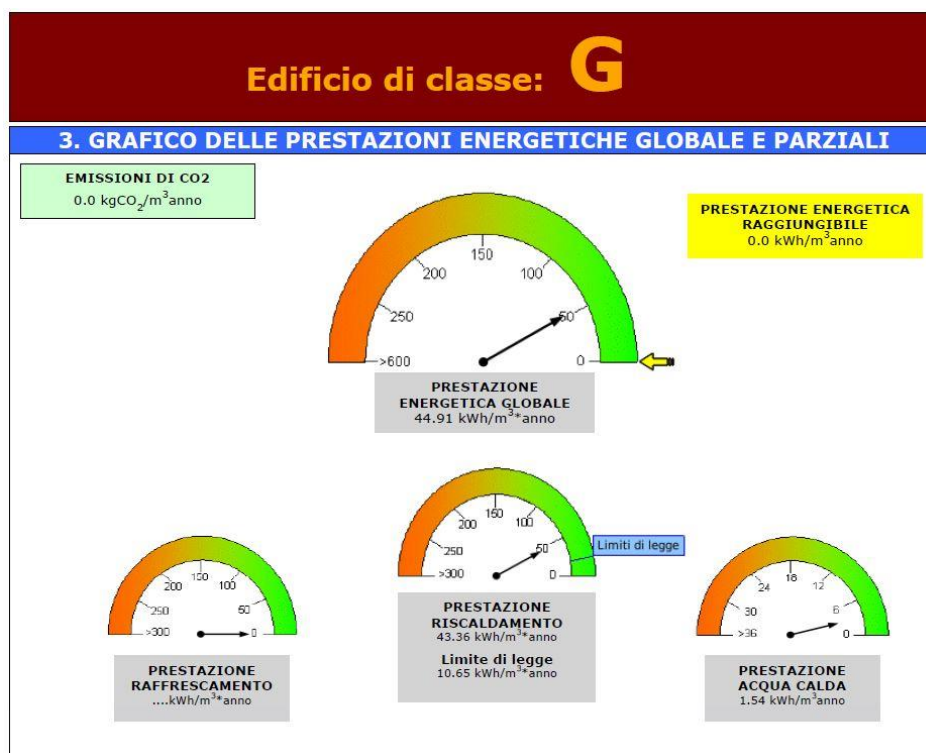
Edificio di classe: G

3. GRAFICO DELLE PRESTAZIONI ENERGETICHE GLOBALE E PARZIALI

EMISSIONI DI CO2
0.0 kg$CO_2$/$m^3$anno

PRESTAZIONE ENERGETICA RAGGIUNGIBILE
0.0 kWh/$m^3$anno

150
200
100
250
50
>600
0

PRESTAZIONE ENERGETICA GLOBALE
44.91 kWh/$m^3$*anno

150
200
100
250
50
>300
0
Limiti di legge

150
200
100
250
50
>300
0

18
24
12
30
6
>36
0

PRESTAZIONE RAFFRESCAMENTO
....kWh/$m^3$*anno

PRESTAZIONE RISCALDAMENTO
43.36 kWh/$m^3$*anno
Limite di legge
10.65 kWh/$m^3$*anno

PRESTAZIONE ACQUA CALDA
1.54 kWh/$m^3$anno